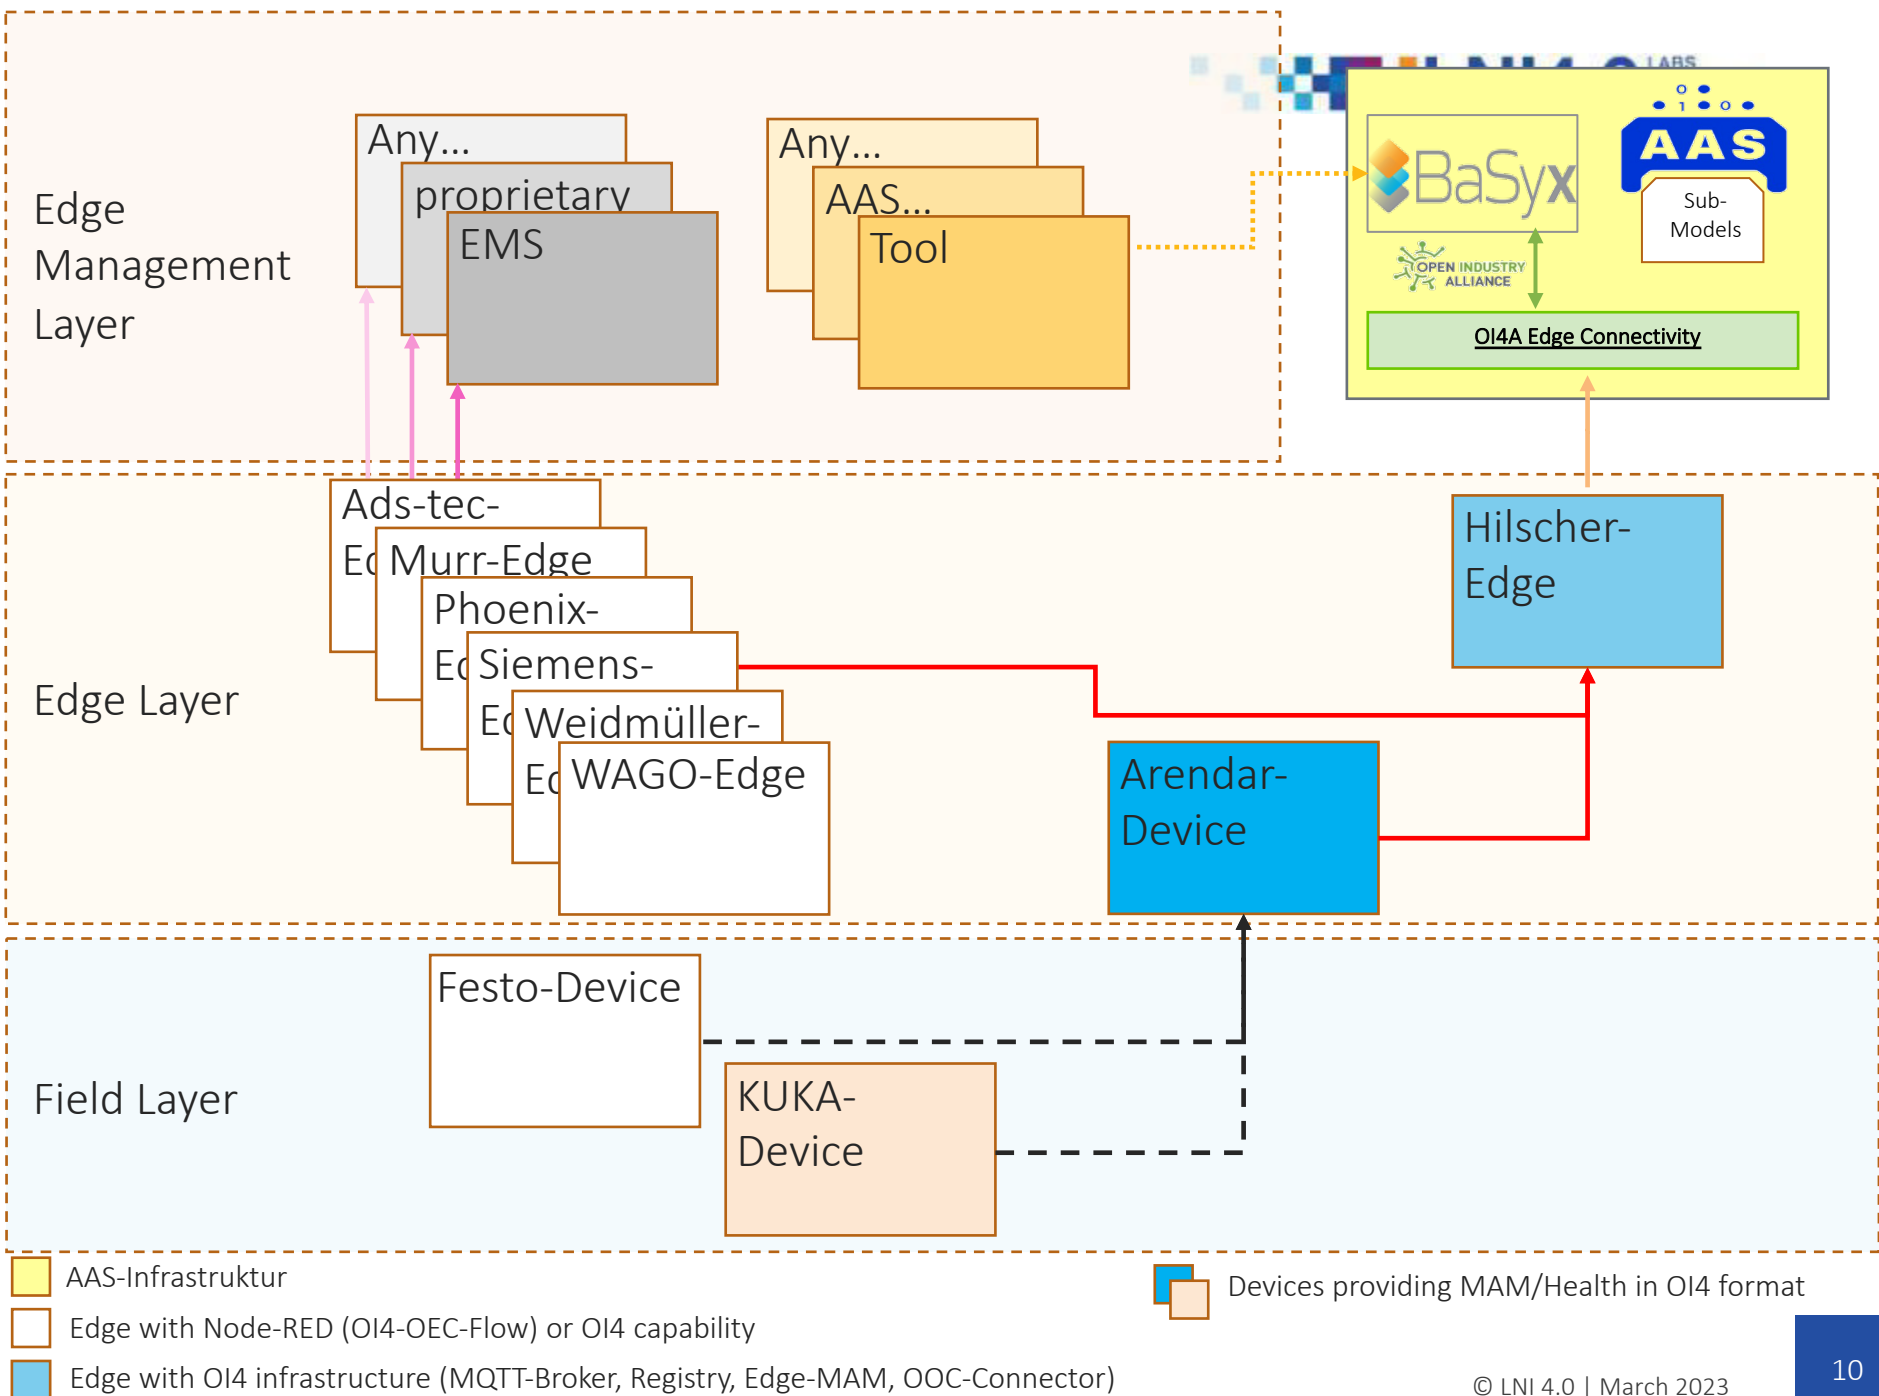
Edge Management Layer

Any...

proprietary

EMS

Any...

AAS...

Tool

LABS

BaSyx

AAS

Sub-Models

OPEN INDUSTRY ALLIANCE

OI4A Edge Connectivity

Edge Layer

Ads-tec-

Ec Murr-Edge

Phoenix-

Ec Siemens-

Ec Weidmüller-

Ec WAGO-Edge

Hilscher-Edge

Arendar-Device

Field Layer

Festo-Device

KUKA-Device

AAS-Infrastruktur

Edge with Node-RED (OI4-OEC-Flow) or OI4 capability

Edge with OI4 infrastructure (MQTT-Broker, Registry, Edge-MAM, OOC-Connector)

Devices providing MAM/Health in OI4 format

© LNI 4.0 | March 2023

10